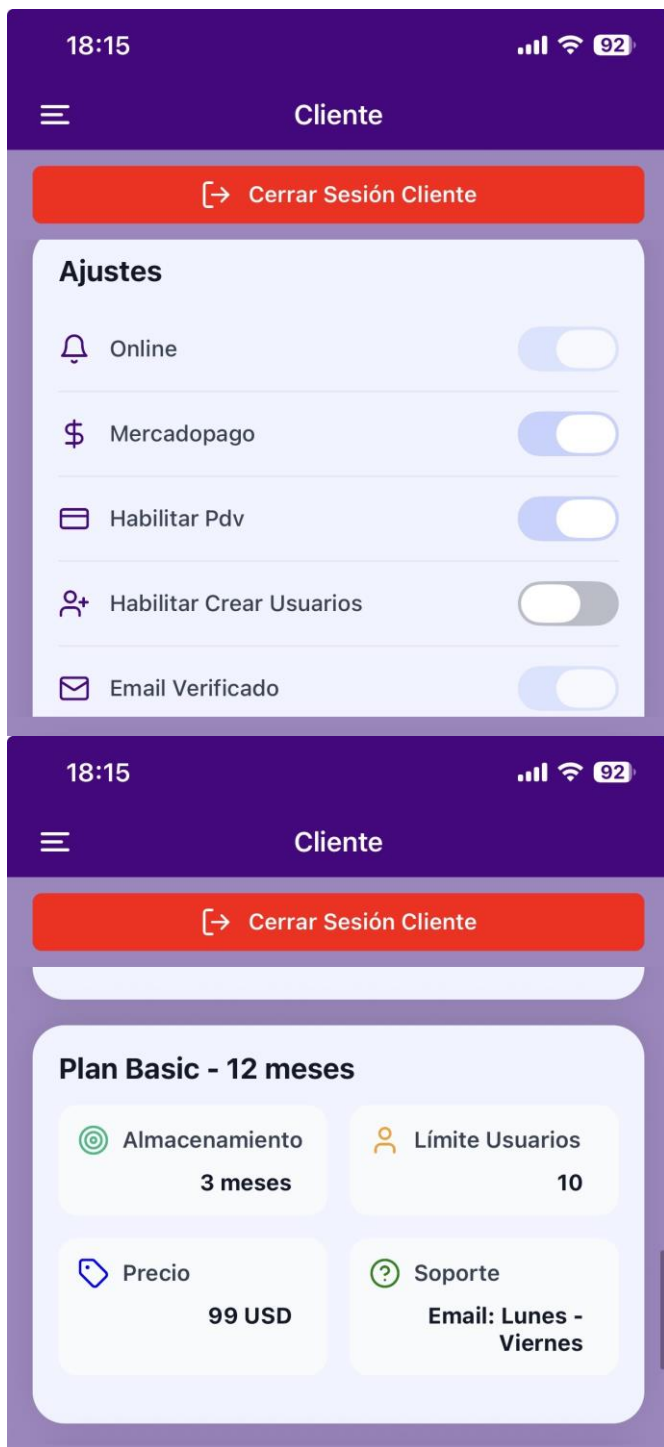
18:15

92

Cliente

Cerrar Sesión Cliente

Ajustes

Online

Mercadopago

Habilitar Pdv

Habilitar Crear Usuarios

Email Verificado

18:15

92

Cliente

Cerrar Sesión Cliente

Plan Basic - 12 meses

Almacenamiento
3 meses

Límite Usuarios
10

Precio
99 USD

Soporte
Email: Lunes - Viernes